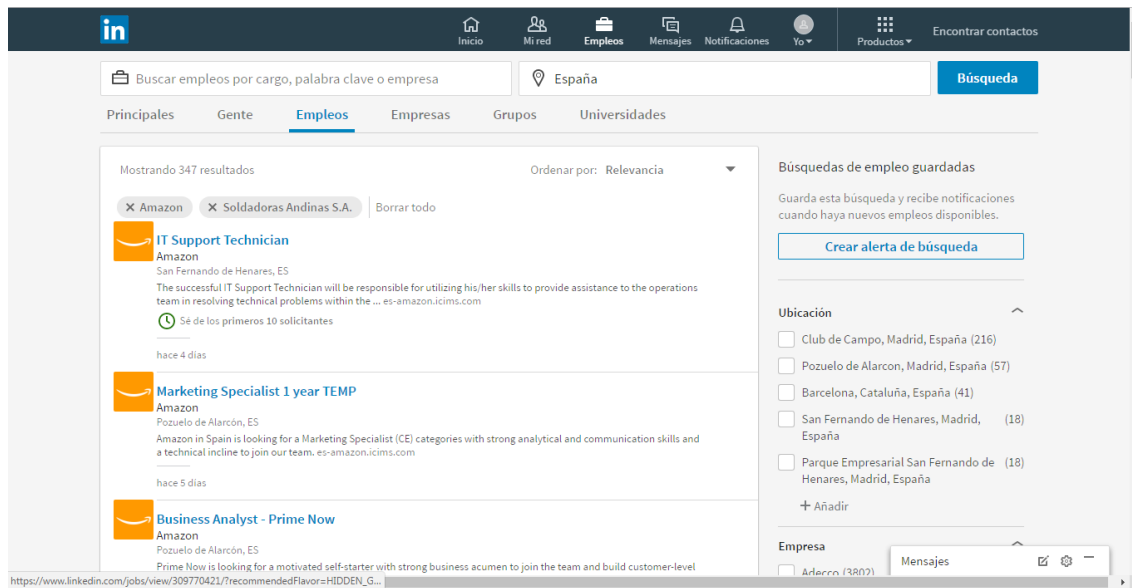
in

Inicio Mi red Empleos Mensajes Notificaciones Yo Productos Encontrar contactos

Buscar empleos por cargo, palabra clave o empresa

España

Búsqueda

Principales Gente Empleos Empresas Grupos Universidades

Mostrando 347 resultados

Ordenar por: Relevancia

× Amazon × Soldadoras Andinas S.A. Borrar todo

IT Support Technician
Amazon
San Fernando de Henares, ES
The successful IT Support Technician will be responsible for utilizing his/her skills to provide assistance to the operations team in resolving technical problems within the ... es-amazon.icims.com
Sé de los primeros 10 solicitantes
hace 4 días

Marketing Specialist 1 year TEMP
Amazon
Pozuelo de Alarcón, ES
Amazon in Spain is looking for a Marketing Specialist (CE) categories with strong analytical and communication skills and a technical incline to join our team. es-amazon.icims.com
hace 5 días

Business Analyst - Prime Now
Amazon
Pozuelo de Alarcón, ES
Prime Now is looking for a motivated self-starter with strong business acumen to join the team and build customer-level

https://www.linkedin.com/jobs/view/309770421/?recommendedFlavor=HIDDEN_G...

Búsquedas de empleo guardadas
Guarda esta búsqueda y recibe notificaciones cuando haya nuevos empleos disponibles.
Crear alerta de búsqueda

Ubicación
Club de Campo, Madrid, España (216)
Pozuelo de Alarcon, Madrid, España (57)
Barcelona, Cataluña, España (41)
San Fernando de Henares, Madrid, España (18)
Parque Empresarial San Fernando de Henares, Madrid, España (18)
+ Añadir

Empresa
Adecco (3802)

Mensajes